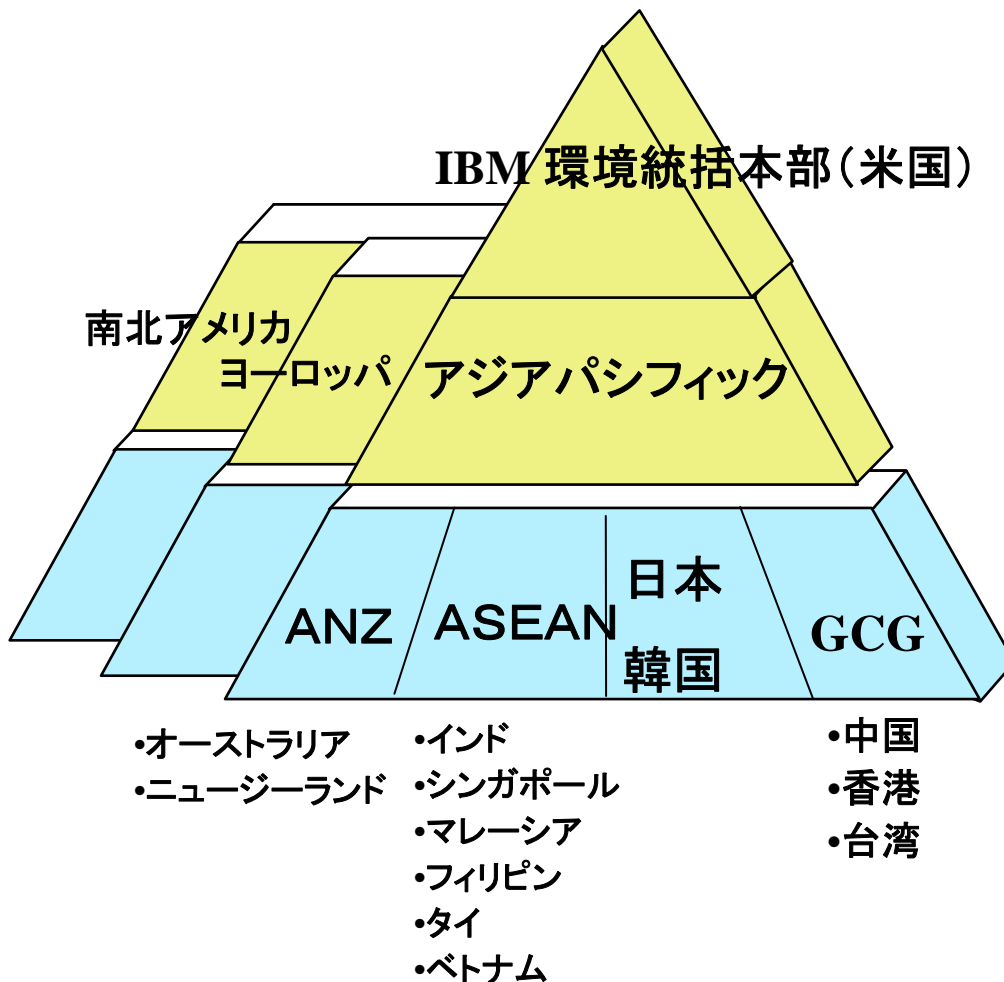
IBM 環境統括本部（米国）

南北アメリカ

ヨーロッパ

アジアパシフィック

ANZ

ASEAN

日本
韓国

GCG

•オーストラリア
•ニュージーランド

•インド
•シンガポール
•マレーシア
•フィリピン
•タイ
•ベトナム

•中国
•香港
•台湾